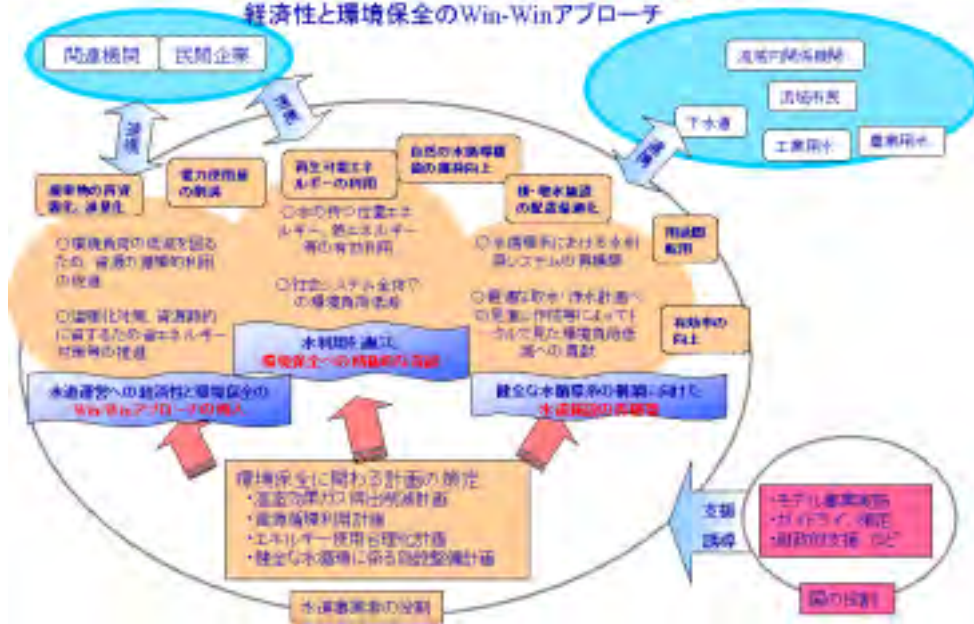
経済性と環境保全のWin-Winアプローチ

関連機関　民間企業

流域内関係機関
流域市民
下水道
工業用水　農業用水

連携　連携　連携

廃棄物の再資源化、減量化
電力使用量の削減
再生可能エネルギーの利用
自然の水循環機能の維持向上
浄・配水施設の配置最適化
用途間転用
有効水の向上

○環境負荷の低減を図るため、資源の循環的利用の促進
○温暖化対策、資源節約に資するため省エネルギー対策等の推進
○水の持つ位置エネルギー、熱エネルギー等の有効利用
○社会システム全体での環境負荷低減
○水環境系における水利用システムの再構築
○最適な取水・浄水計画への見直し作業によってトータルで見た環境負荷低減への貢献

水道運営への経済性と環境保全のWin-Winアプローチの導入
水利用を通じ環境保全への積極的な貢献
健全な水循環系の構築に向けた水道施設の再構築

環境保全に関わる計画の策定
・温室効果ガス排出削減計画
・資源循環利用計画
・エネルギー使用合理化計画
・健全な水循環に係る施設整備計画

水道事業者の役割

支援　誘導

・モデル事業推進
・ガイドライン策定
・財政的支援　など

国の役割